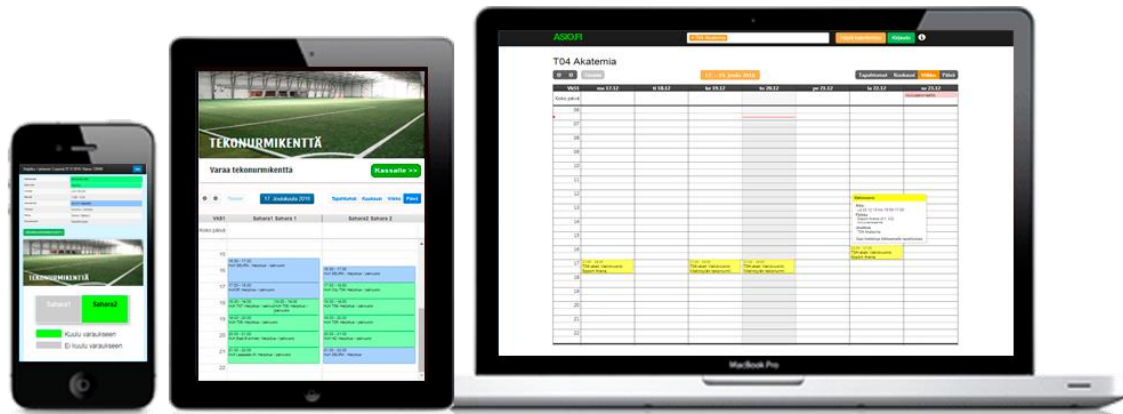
TEKONURMIKENTTÄ

Sahara1
Sahara2

Kuuluu varaukseen
Ei kuulu varaukseen

TEKONURMIKENTTÄ

Varaa tekonurmikentta

Kassalle >>

Tänään
17. Joulukuuta 2015

Tapahtumat
Kuukausi
Viikko
Päivä

VK51
Sahara1
Sahara 1
Sahara2
Sahara 2

Koko päivä

15
16
17
18
19
20
21
22

ASIO.FI

T04 Akatemia

Tänään

17. – 23. joulu 2012

Tapahtumat
Kuukausi
Viikko
Päivä

Vk51
ma 17.12
ti 18.12
ke 19.12
to 20.12
pe 21.12
la 22.12
su 23.12

Koko päivä

06
07
08
09
10
11
12
13
14
15
16
17
18
19
20
21
22

T04 Akatemia

MacBook Pro